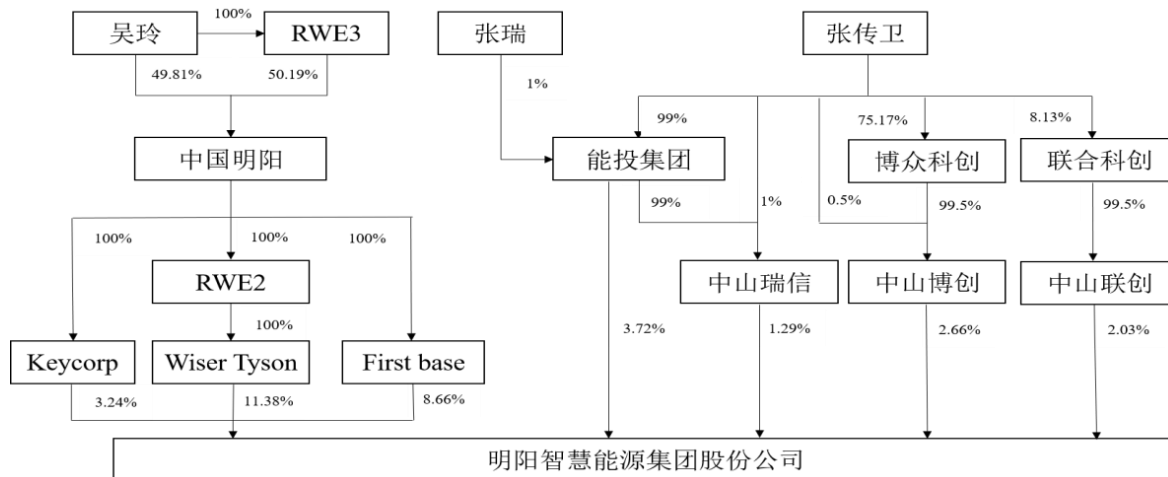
吴玲
100%
RWE3
49.81%
50.19%
中国明阳
100%
100%
100%
RWE2
100%
Keycorp
Wiser Tyson
First base
3.24%
11.38%
8.66%

张瑞
1%
张传卫
99%
75.17%
8.13%
能投集团
博众科创
联合科创
99%
1%
0.5%
99.5%
99.5%
中山瑞信
中山博创
中山联创
3.72%
1.29%
2.66%
2.03%

明阳智慧能源集团股份公司